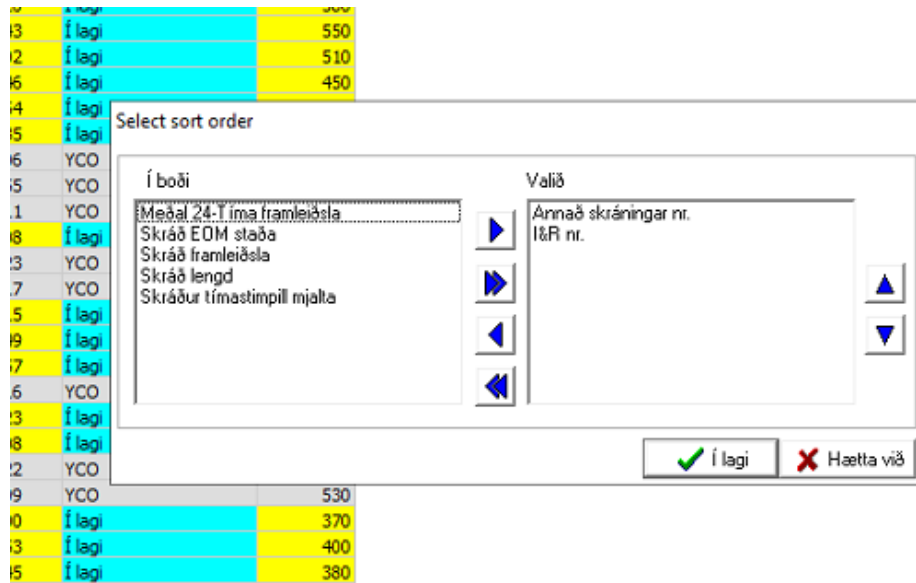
| | | |
|---|---|---|
| 3 | Í lagi | 550 |
| 2 | Í lagi | 510 |
| 6 | Í lagi | 450 |
| 4 | Í lagi | |
| 5 | Í lagi | |
| 6 | YCO | |
| 5 | YCO | |
| 1 | YCO | |
| 8 | Í lagi | |
| 3 | YCO | |
| 7 | YCO | |
| 5 | Í lagi | |
| 9 | Í lagi | |
| 7 | Í lagi | |
| 6 | YCO | |
| 3 | Í lagi | |
| 8 | Í lagi | |
| 2 | YCO | |
| 9 | YCO | 530 |
| 0 | Í lagi | 370 |
| 3 | Í lagi | 400 |
| 5 | Í lagi | 380 |

Select sort order

Í boði
Meðal 24-T íma framleiðsla
Skráð EOM staða
Skráð framleiðsla
Skráð lengd
Skráður tímastimpill mjalta

Valið
Annað skráningar nr.
I&R nr.

Í lagi
Hætta við